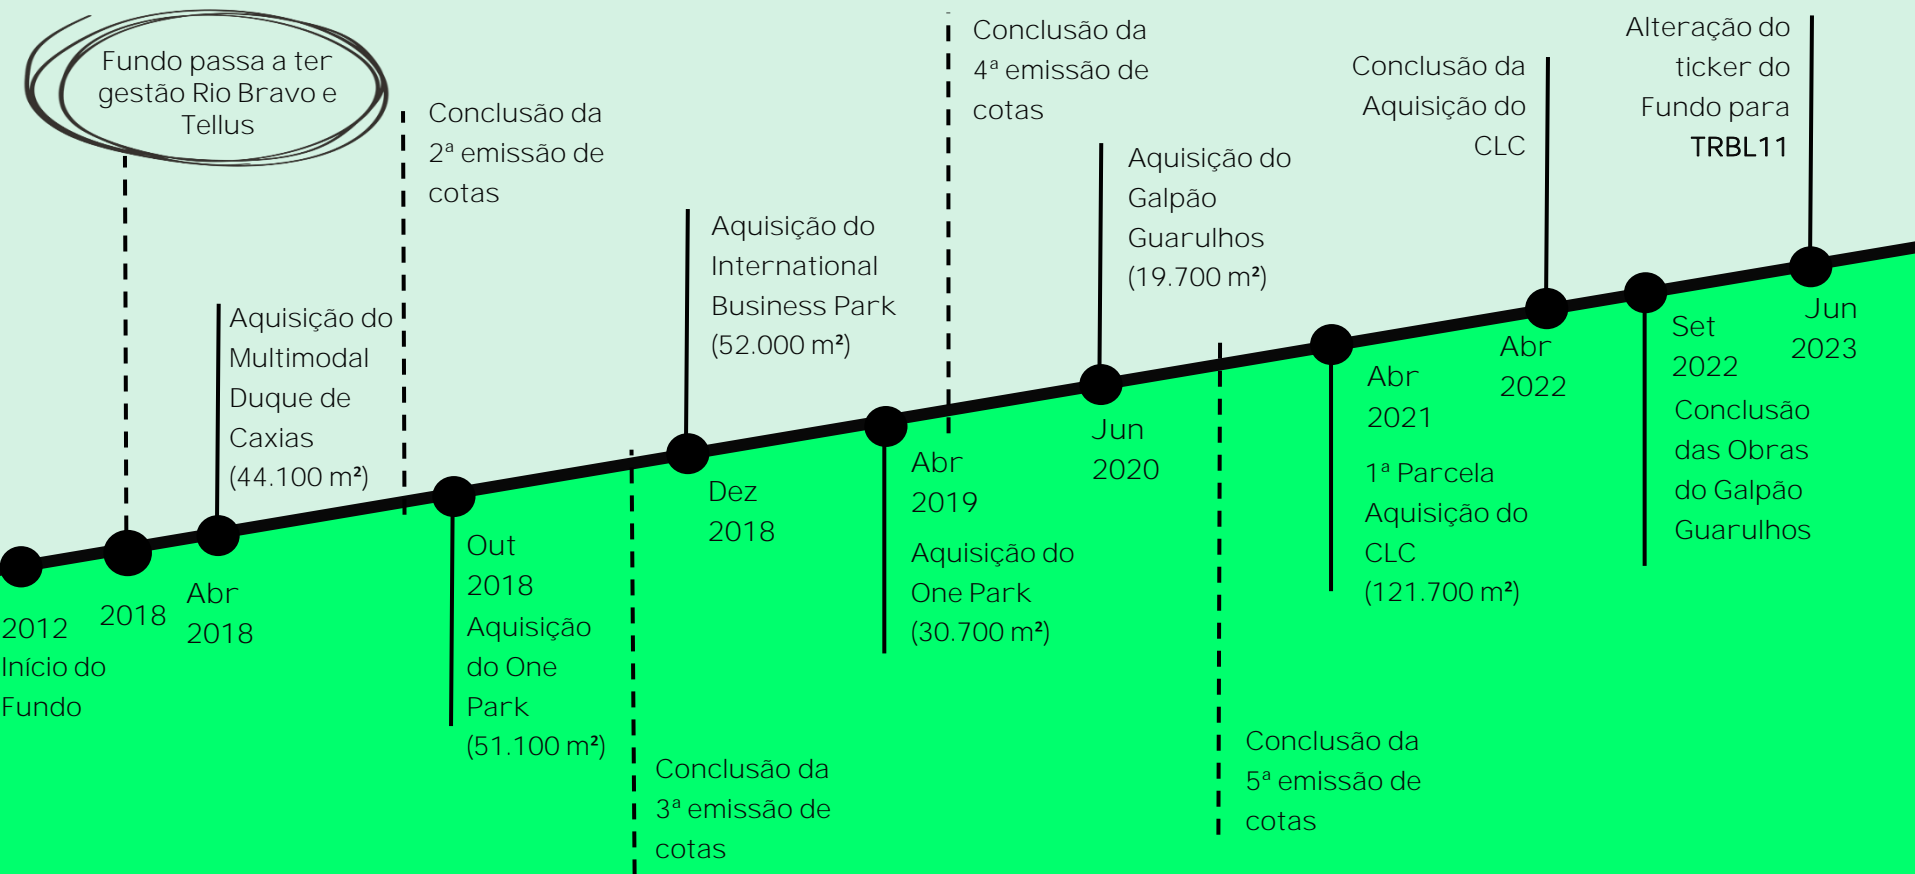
Fundo passa a ter gestão Rio Bravo e Tellus

Conclusão da 2ª emissão de cotas

Aquisição do International Business Park (52.000 m²)

Conclusão da 4ª emissão de cotas

Aquisição do Galpão Guarulhos (19.700 m²)

Conclusão da Aquisição do CLC

Alteração do ticker do Fundo para TRBL11

Aquisição do Multimodal Duque de Caxias (44.100 m²)

2012
Início do Fundo

2018

Abr 2018

Out 2018
Aquisição do One Park (51.100 m²)

Conclusão da 3ª emissão de cotas

Dez 2018

Abr 2019
Aquisição do One Park (30.700 m²)

Jun 2020

Conclusão da 5ª emissão de cotas

Abr 2021
1ª Parcela Aquisição do CLC (121.700 m²)

Abr 2022

Set 2022
Conclusão das Obras do Galpão Guarulhos

Jun 2023